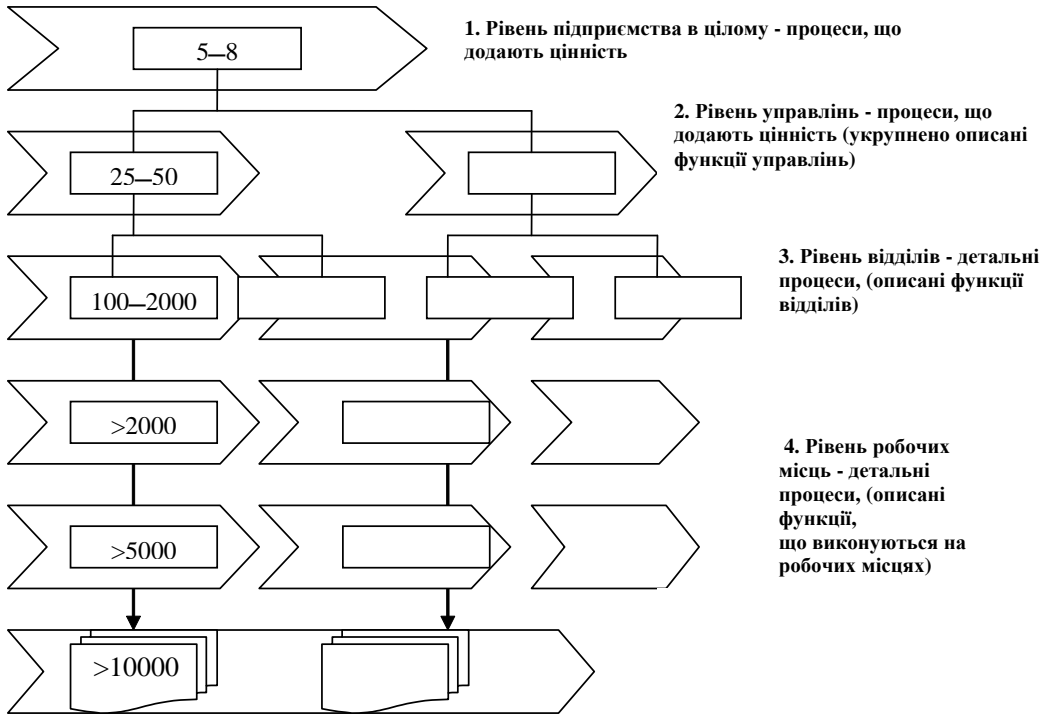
5–8

1. Рівень підприємства в цілому - процеси, що додають цінність

2. Рівень управлінь - процеси, що додають цінність (укрупнено описані функції управлінь)

25–50

3. Рівень відділів - детальні процеси, (описані функції відділів)

100–2000

>2000

4. Рівень робочих місць - детальні процеси, (описані функції, що виконуються на робочих місцях)

>5000

>10000